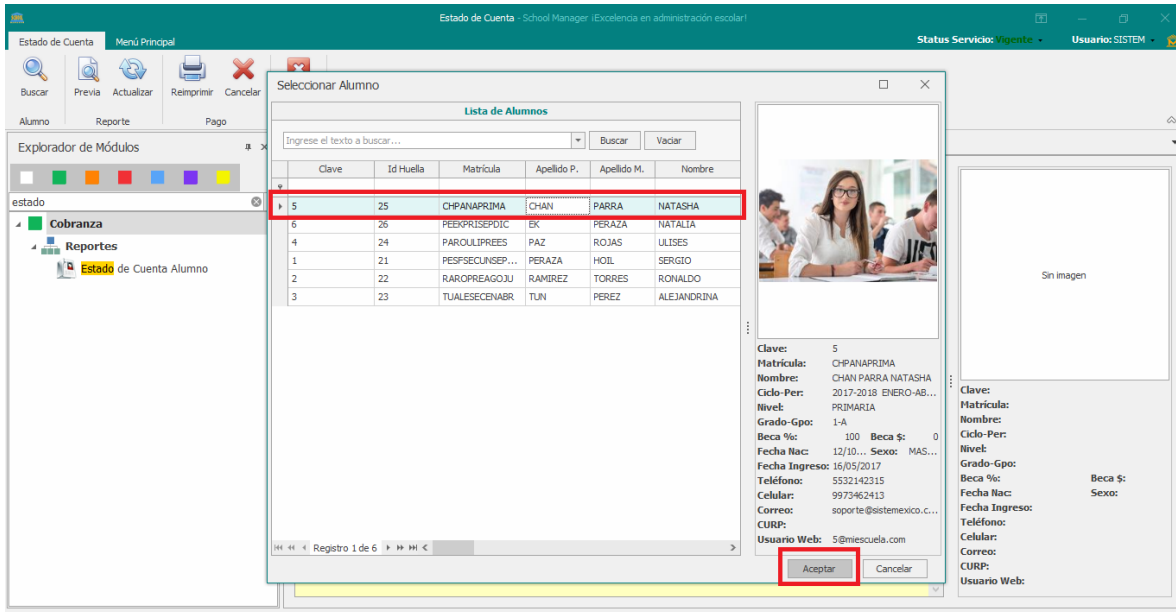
Estado de Cuenta - School Manager ¡Excelencia en administración escolar!

Estado de Cuenta   Menú Principal

Status Servicio: Vigente   Usuario: SISTEM

Buscar   Previa   Actualizar   Reimprimir   Cancelar

Alumno   Reporte   Pago

Explorador de Módulos

estado

Cobranza
Reportes
Estado de Cuenta Alumno

Seleccionar Alumno

Lista de Alumnos

Ingrese el texto a buscar...   Buscar   Vaciar

| Clave | Id Huella | Matrícula | Apellido P. | Apellido M. | Nombre |
|---|---|---|---|---|---|
| 5 | 25 | CHPANAPRIMA | CHAN | PARRA | NATASHA |
| 6 | 26 | PEEKPRISEPDIC | EK | PERAZA | NATALIA |
| 4 | 24 | PAROULIPREES | PAZ | ROJAS | ULISES |
| 1 | 21 | PESFSECUNSEP... | PERAZA | HOIL | SERGIO |
| 2 | 22 | RAROPREAGOJU | RAMIREZ | TORRES | RONALDO |
| 3 | 23 | TUALESECENABR | TUN | PEREZ | ALEJANDRINA |

Registro 1 de 6

Clave: 5
Matrícula: CHPANAPRIMA
Nombre: CHAN PARRA NATASHA
Ciclo-Per: 2017-2018 ENERO-AB...
Nivel: PRIMARIA
Grado-Gpo: 1-A
Beca %: 100 Beca $: 0
Fecha Nac: 12/10... Sexo: MAS...
Fecha Ingreso: 16/05/2017
Teléfono: 5532142315
Celular: 9973462413
Correo: soporte@sistemexico.c...
CURP:
Usuario Web: 5@miescuela.com

Aceptar   Cancelar

Sin imagen

Clave:
Matrícula:
Nombre:
Ciclo-Per:
Nivel:
Grado-Gpo:
Beca %:   Beca $:
Fecha Nac:   Sexo:
Fecha Ingreso:
Teléfono:
Celular:
Correo:
CURP:
Usuario Web: